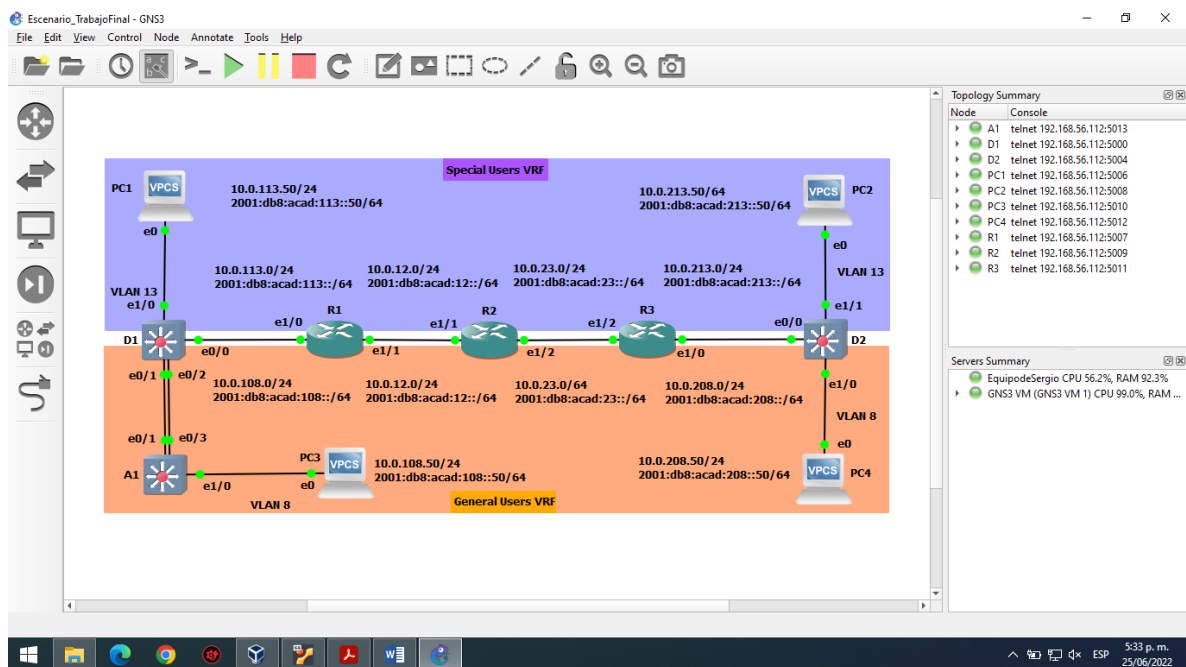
Escenario_TrabajoFinal - GNS3

File Edit View Control Node Annotate Tools Help

Special Users VRF

PC1 VPCS
10.0.113.50/24
2001:db8:acad:113::50/64

10.0.213.50/64
2001:db8:acad:213::50/64
VPCS PC2

e0
e0

10.0.113.0/24
2001:db8:acad:113::/64
10.0.12.0/24
2001:db8:acad:12::/64
10.0.23.0/24
2001:db8:acad:23::/64
10.0.213.0/24
2001:db8:acad:213::/64

VLAN 13
VLAN 13
e1/0
e1/1
R1
R2
R3
e1/0
e1/1
e1/2
e0/0
D1
e0/0
e1/1
e1/2
e1/0
D2
e0/1
e0/2
e1/0

10.0.108.0/24
2001:db8:acad:108::/64
10.0.12.0/24
2001:db8:acad:12::/64
10.0.23.0/64
2001:db8:acad:23::/64
10.0.208.0/24
2001:db8:acad:208::/64

VLAN 8
e0/1
e0/3
e0
PC3 VPCS
10.0.108.50/24
2001:db8:acad:108::50/64
10.0.208.50/24
2001:db8:acad:208::50/64
VPCS PC4
A1
e1/0
e0
VLAN 8
General Users VRF

Topology Summary
| Node | Console |
|---|---|
| A1 | telnet 192.168.56.112:5013 |
| D1 | telnet 192.168.56.112:5000 |
| D2 | telnet 192.168.56.112:5004 |
| PC1 | telnet 192.168.56.112:5006 |
| PC2 | telnet 192.168.56.112:5008 |
| PC3 | telnet 192.168.56.112:5010 |
| PC4 | telnet 192.168.56.112:5012 |
| R1 | telnet 192.168.56.112:5007 |
| R2 | telnet 192.168.56.112:5009 |
| R3 | telnet 192.168.56.112:5011 |

Servers Summary
EquipodeSergio CPU 56.2%, RAM 92.3%
GNS3 VM (GNS3 VM 1) CPU 99.0%, RAM ...

ESP 5:33 p. m. 25/06/2022